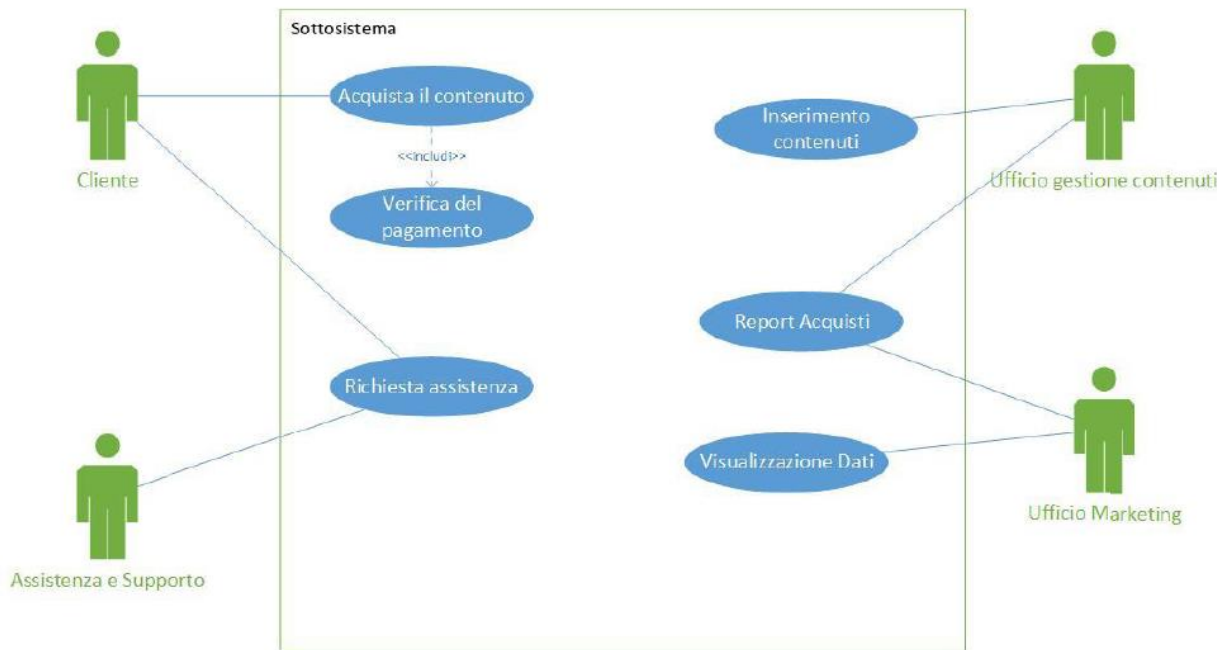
Sottosistema

Cliente

Acquista il contenuto

<<includi>>

Verifica del pagamento

Inserimento contenuti

Ufficio gestione contenuti

Report Acquisti

Richiesta assistenza

Visualizzazione Dati

Ufficio Marketing

Assistenza e Supporto